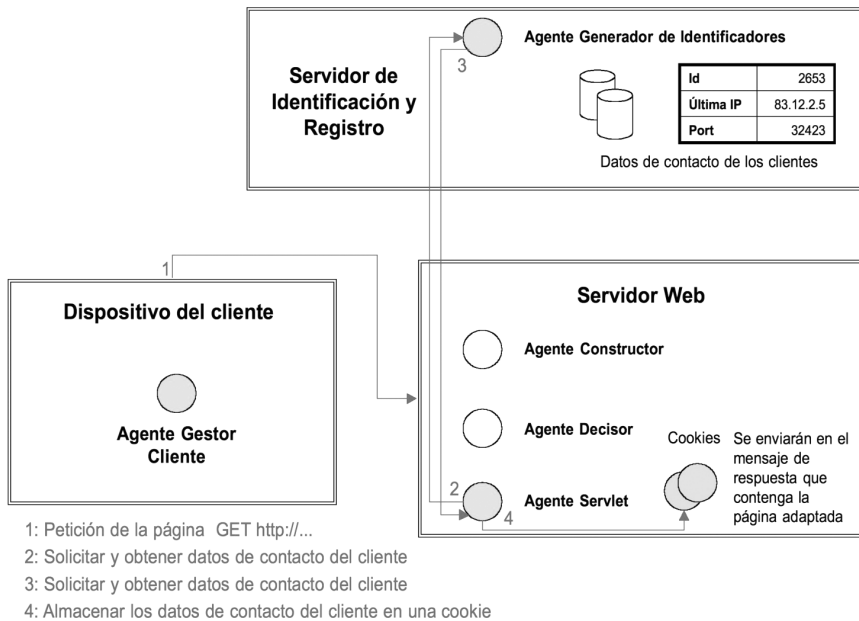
Servidor de Identificación y Registro

3

Agente Generador de Identificadores

| Id | 2653 |
|---|---|
| Última IP | 83.12.2.5 |
| Port | 32423 |

Datos de contacto de los clientes

1

Dispositivo del cliente

Agente Gestor Cliente

Servidor Web

Agente Constructor

Agente Decisor

2

Agente Servlet

4

Cookies

Se enviarán en el mensaje de respuesta que contenga la página adaptada

1: Petición de la página GET http://...

2: Solicitar y obtener datos de contacto del cliente

3: Solicitar y obtener datos de contacto del cliente

4: Almacenar los datos de contacto del cliente en una cookie